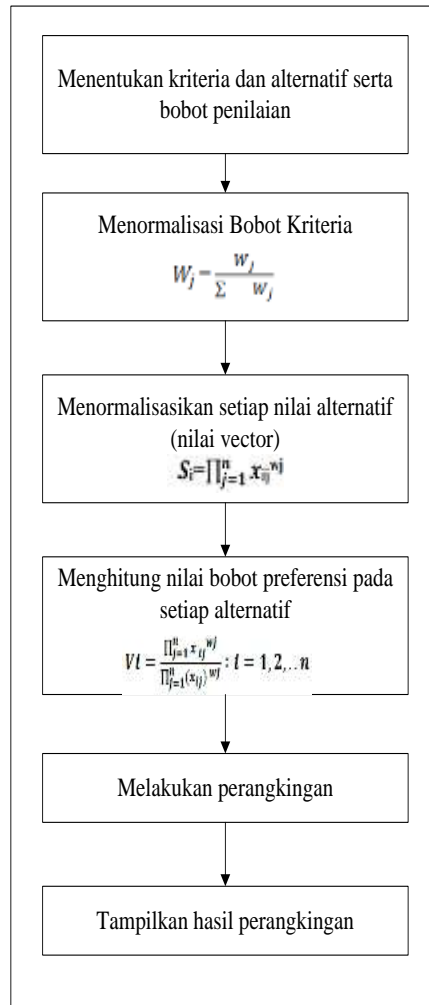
Menentukan kriteria dan alternatif serta bobot penilaian

Menormalisasi Bobot Kriteria

$W_j = \frac{w_j}{\Sigma \quad w_j}$

Menormalisasikan setiap nilai alternatif (nilai vector)

$S_i = \prod_{j=1}^{n} x_{ij}^{wj}$

Menghitung nilai bobot preferensi pada setiap alternatif

$Vi = \frac{\prod_{j=1}^{n} x_{ij}^{wj}}{\prod_{j=1}^{n} (x_{ij})^{wj}} ; i = 1, 2, \ldots n$

Melakukan perangkingan

Tampilkan hasil perangkingan